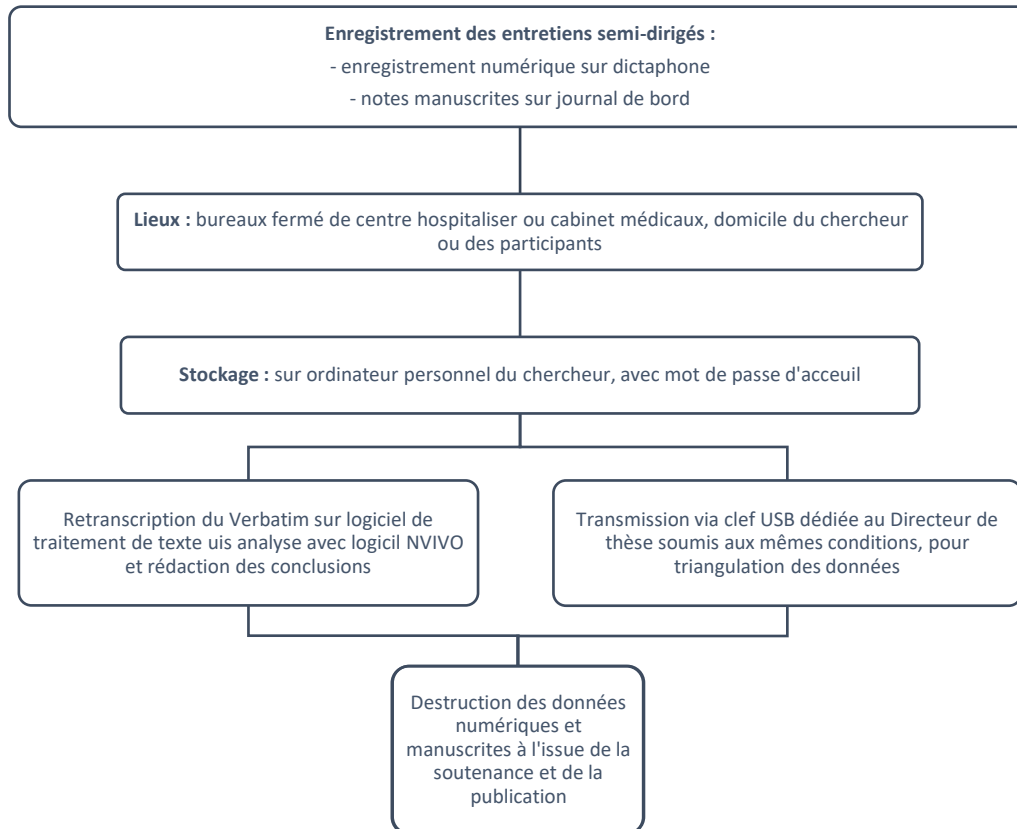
**Enregistrement des entretiens semi-dirigés :**
- enregistrement numérique sur dictaphone
- notes manuscrites sur journal de bord

**Lieux :** bureaux fermé de centre hospitaliser ou cabinet médicaux, domicile du chercheur ou des participants

**Stockage :** sur ordinateur personnel du chercheur, avec mot de passe d'acceuil

Retranscription du Verbatim sur logiciel de traitement de texte uis analyse avec logicil NVIVO et rédaction des conclusions

Transmission via clef USB dédiée au Directeur de thèse soumis aux mêmes conditions, pour triangulation des données

Destruction des données numériques et manuscrites à l'issue de la soutenance et de la publication